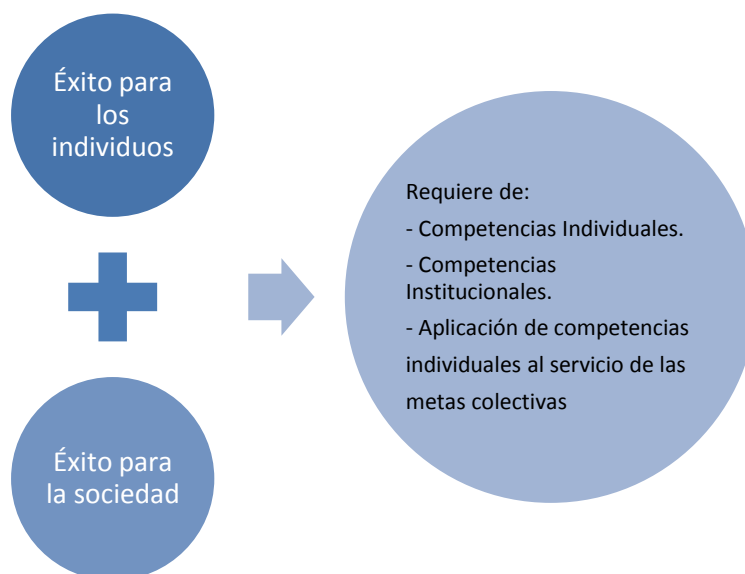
Éxito para los individuos

Éxito para la sociedad

Requiere de:
- Competencias Individuales.
- Competencias Institucionales.
- Aplicación de competencias individuales al servicio de las metas colectivas